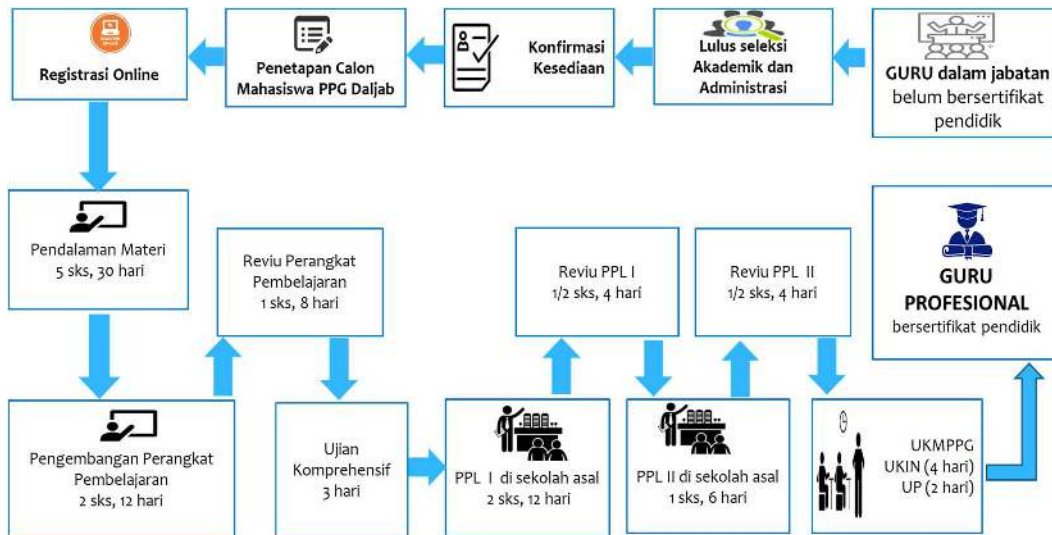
GURU dalam jabatan belum bersertifikat pendidik

Lulus seleksi Akademik dan Administrasi

Konfirmasi Kesediaan

Penetapan Calon Mahasiswa PPG Daljab

Registrasi Online

Pendalaman Materi 5 sks, 30 hari

Pengembangan Perangkat Pembelajaran 2 sks, 12 hari

Reviu Perangkat Pembelajaran 1 sks, 8 hari

Ujian Komprehensif 3 hari

PPL I di sekolah asal 2 sks, 12 hari

Reviu PPL I 1/2 sks, 4 hari

PPL II di sekolah asal 1 sks, 6 hari

Reviu PPL II 1/2 sks, 4 hari

UKMPPG UKIN (4 hari) UP (2 hari)

GURU PROFESIONAL bersertifikat pendidik